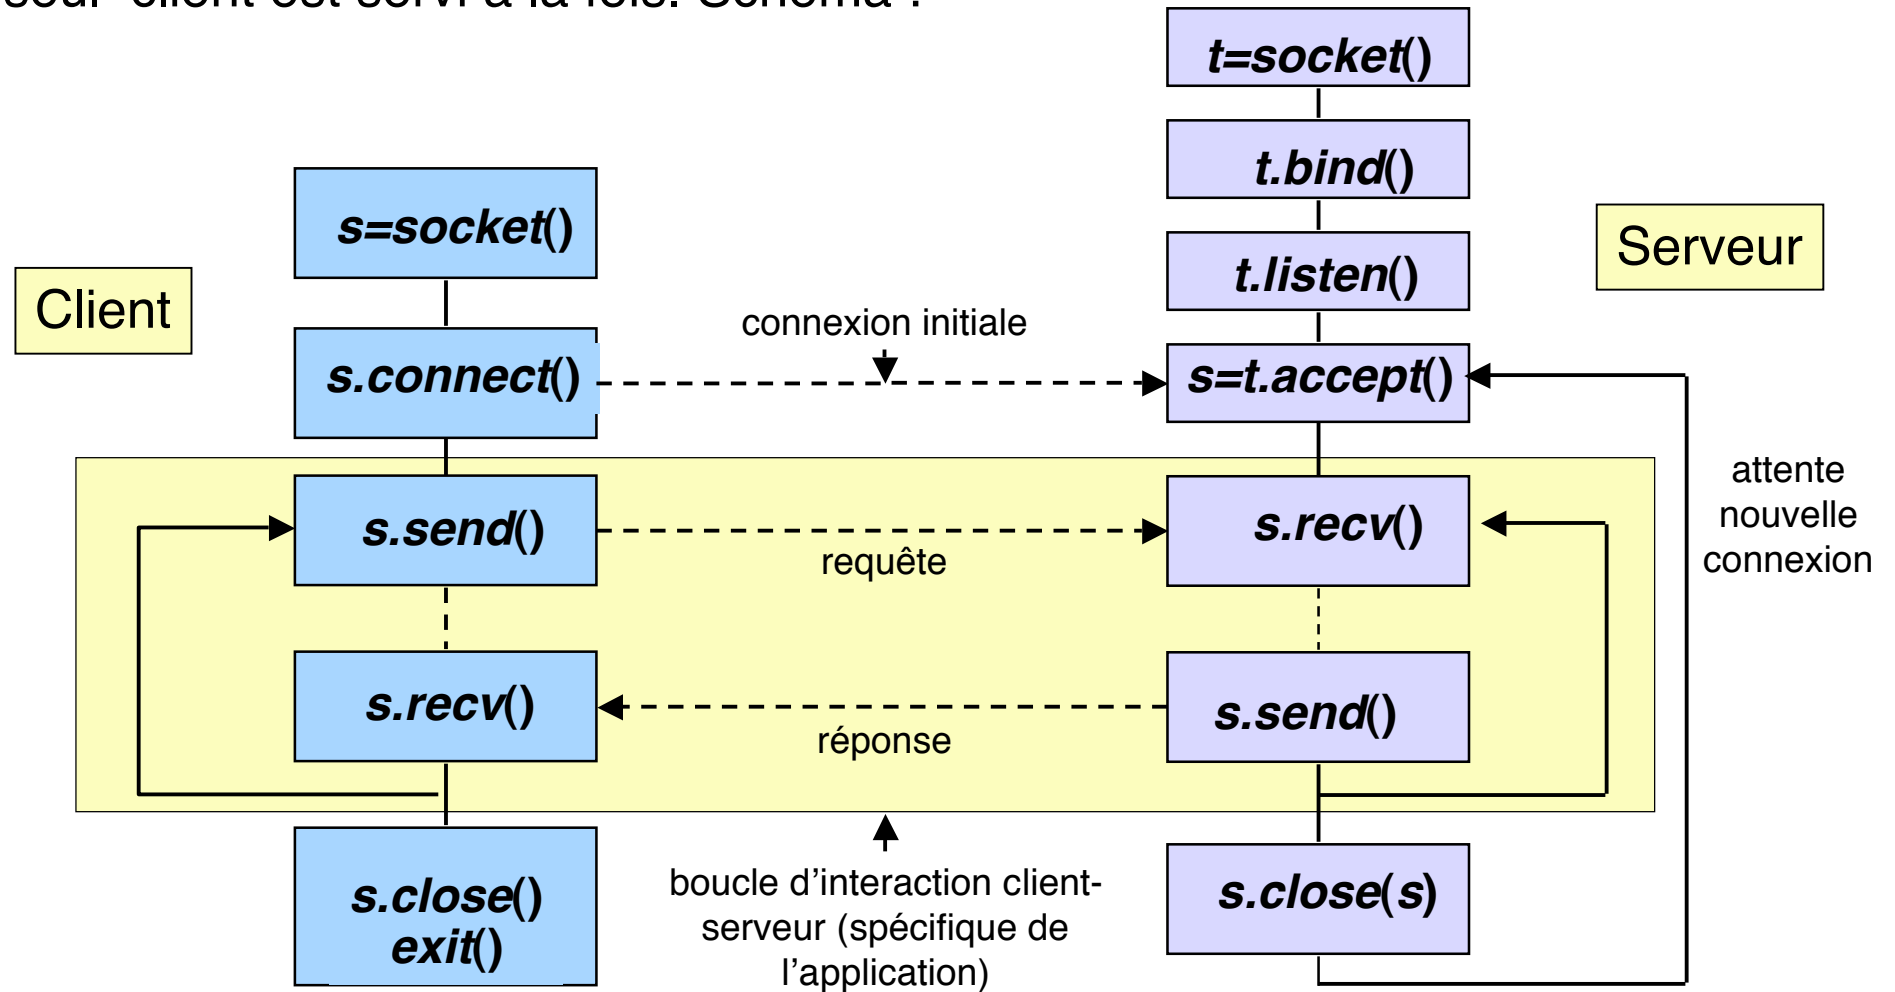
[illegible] client est servi à la fois. Schéma :

t=socket()

t.bind()

s=socket()

Serveur

t.listen()

Client

connexion initiale

s.connect()

s=t.accept()

attente nouvelle connexion

s.send()

s.recv()

requête

s.recv()

s.send()

réponse

s.close()
exit()

boucle d'interaction client-serveur (spécifique de l'application)

s.close(s)